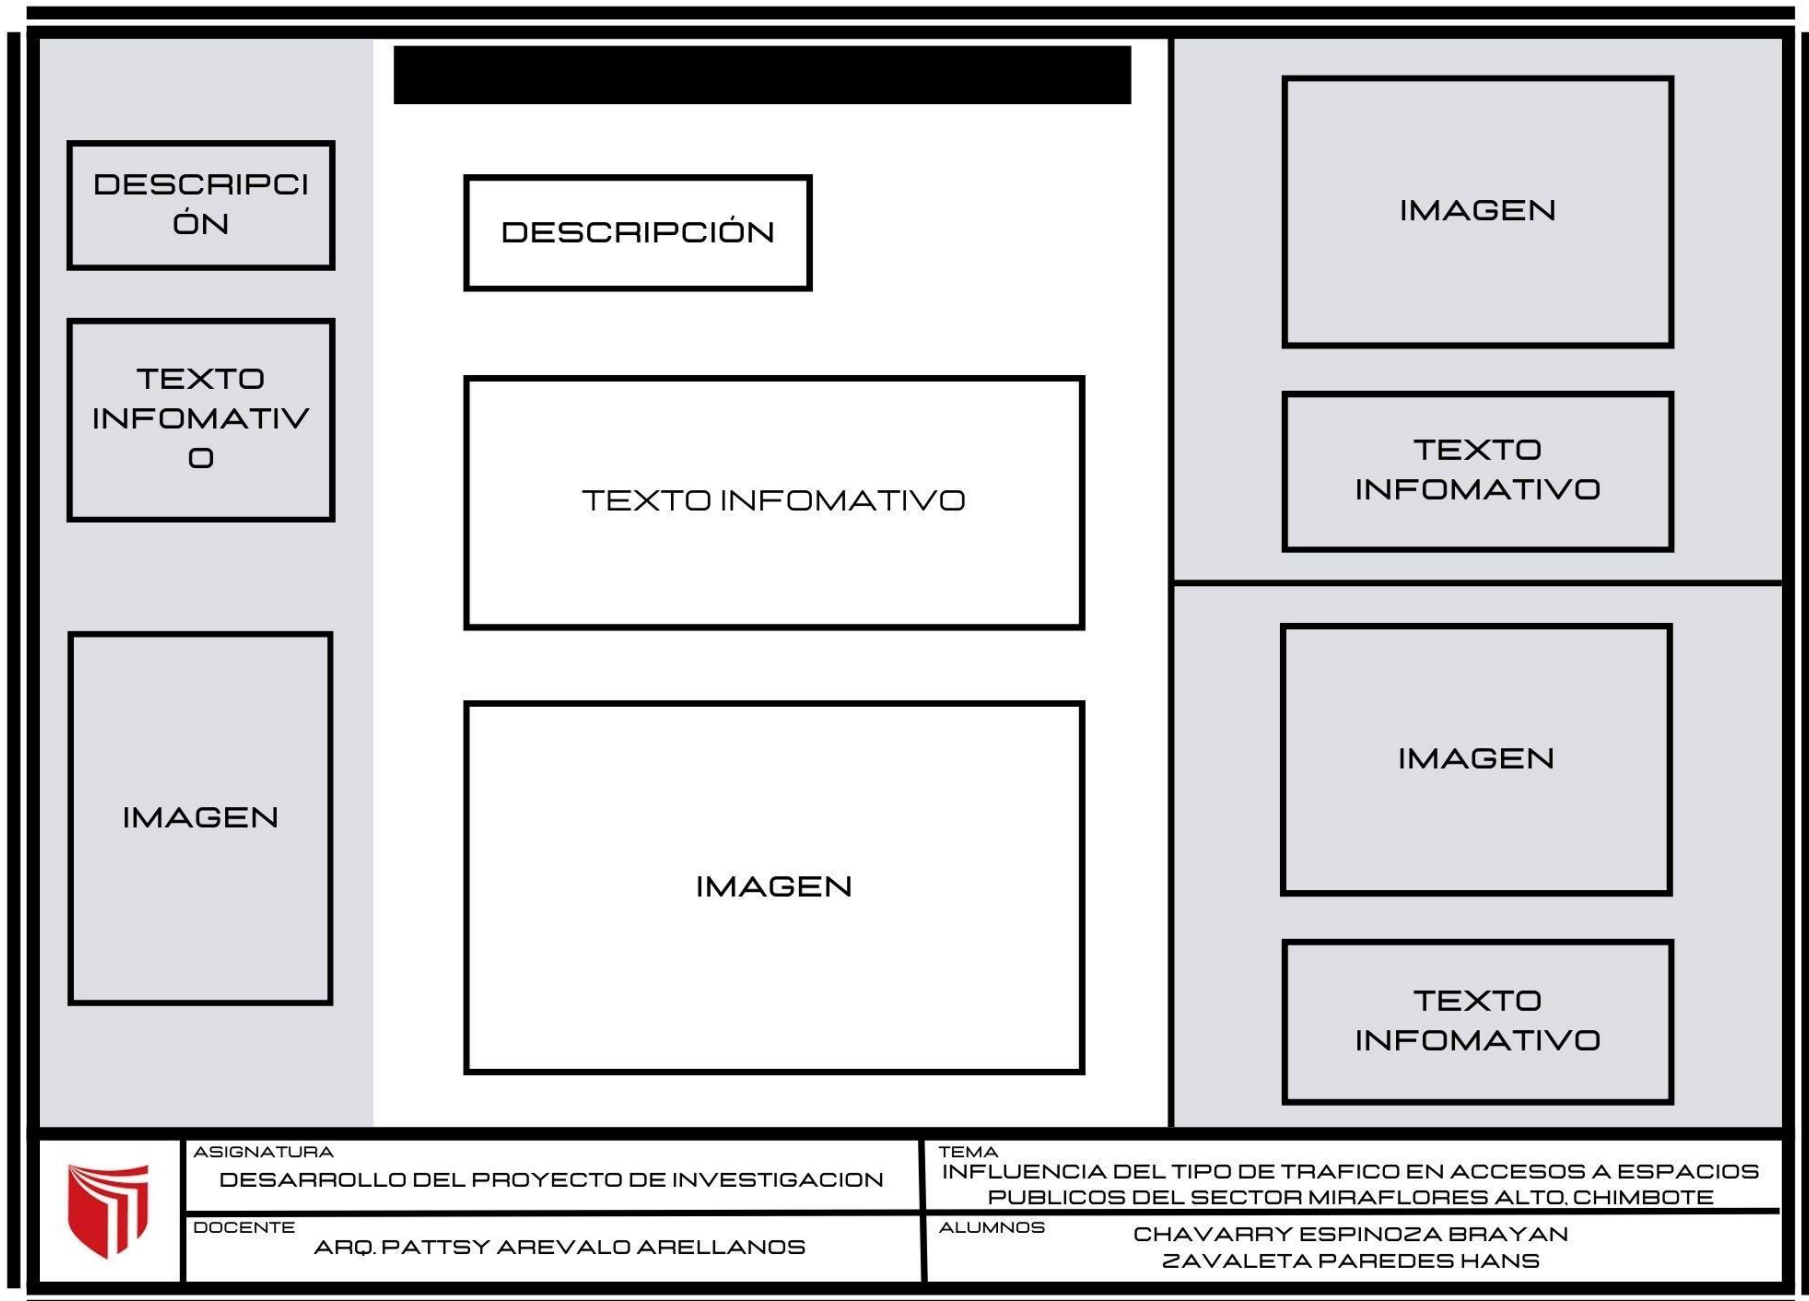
DESCRIPCIÓN

TEXTO INFOMATIVO

IMAGEN

DESCRIPCIÓN

TEXTO INFOMATIVO

IMAGEN

IMAGEN

TEXTO INFOMATIVO

IMAGEN

TEXTO INFOMATIVO

ASIGNATURA
DESARROLLO DEL PROYECTO DE INVESTIGACION

TEMA
INFLUENCIA DEL TIPO DE TRAFICO EN ACCESOS A ESPACIOS PUBLICOS DEL SECTOR MIRAFLORES ALTO, CHIMBOTE

DOCENTE
ARQ. PATTSY AREVALO ARELLANOS

ALUMNOS
CHAVARRY ESPINOZA BRAYAN
ZAVALETA PAREDES HANS